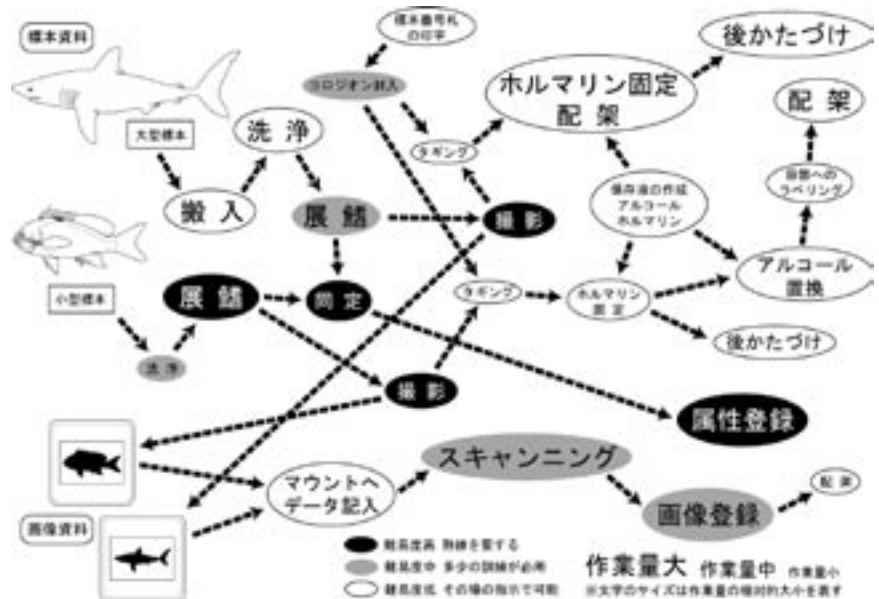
標本資料

標本番号札の印字

コロジオン封入

ホルマリン固定
配架

後かたづけ

配架

大型標本

洗浄

タギング

搬入

展鰭

撮影

保存液の作成
アルコール
ホルマリン

容器への
ラベリング

アルコール
置換

展鰭

固定

タギング

ホルマリン
固定

後かたづけ

小型標本

洗浄

撮影

属性登録

スキャンニング

マウントへ
データ記入

画像登録

配架

画像資料

難易度高 熟練を要する
難易度中 多少の訓練が必用
難易度低 その場の指示で可能

作業量大 作業量中 作業量小
※文字のサイズは作業量の相対的大小を表す